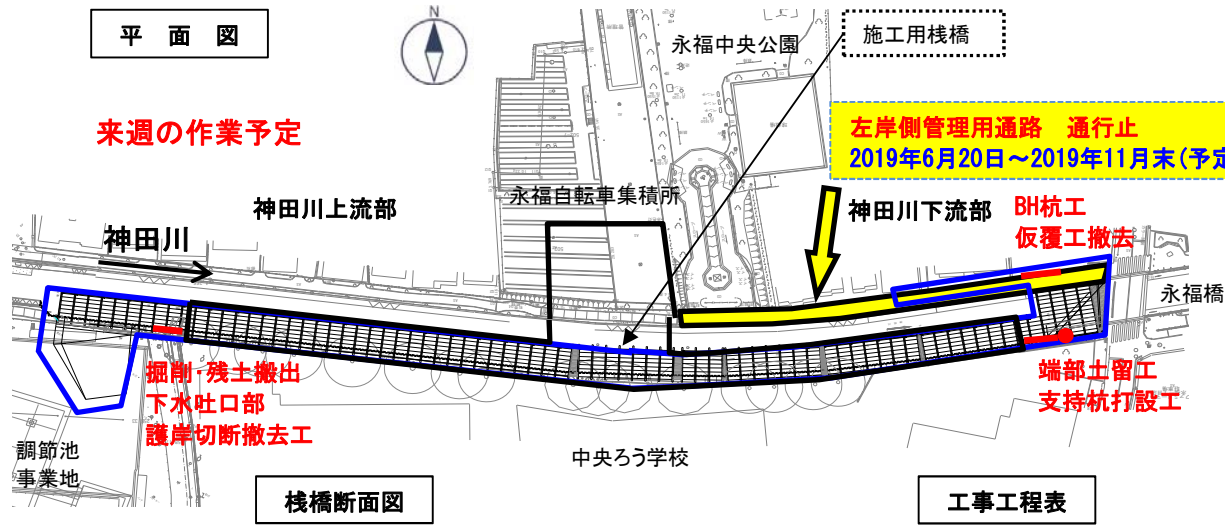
平 面 図

N

施工用桟橋

永福中央公園

来週の作業予定

左岸側管理用通路 通行止
2019年6月20日～2019年11月末(予定

永福自転車集積所

神田川上流部

神田川下流部

BH杭工
仮覆工撤去

神田川

永福橋

掘削･残土搬出
下水吐口部
護岸切断撤去工

端部土留工
支持杭打設工

調節池
事業地

中央ろう学校

桟橋断面図

工事工程表